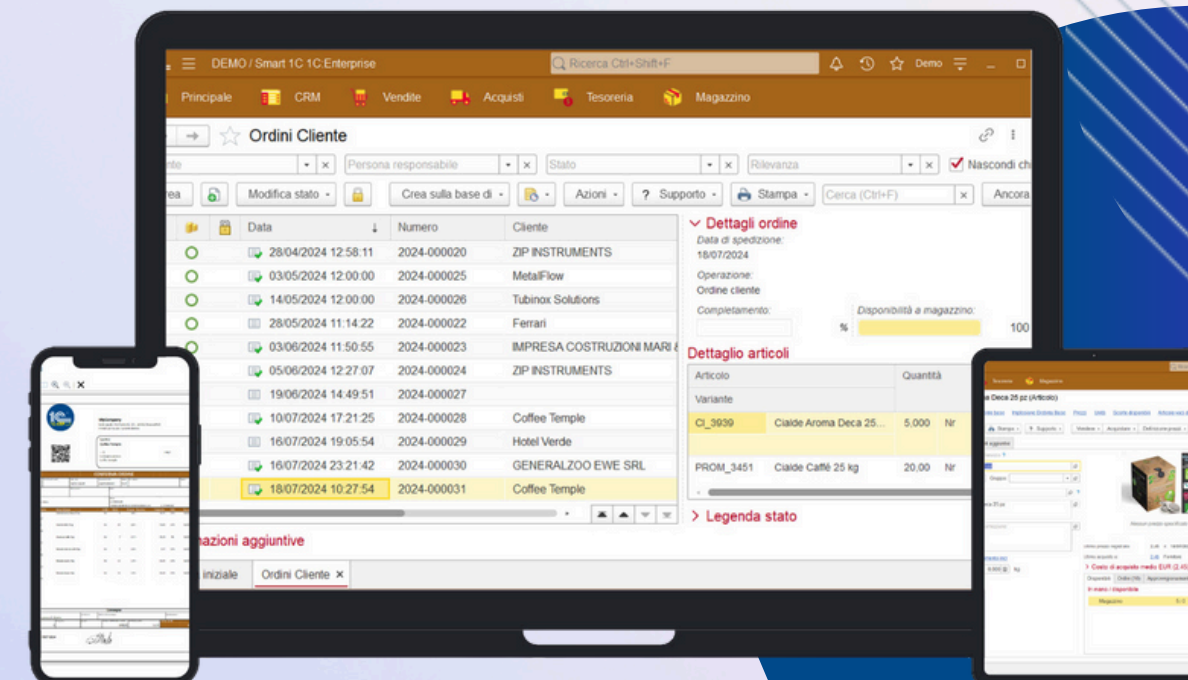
DEMO / Smart 1C 1C:Enterprise
Ricerca Ctrl+Shift+F
Demo

Principale CRM Vendite Acquisti Tesoreria Magazzino

Ordini Cliente

nte | Persona responsabile | Stato | Rilevanza | Nascondi ch

rea | Modifica stato | Crea sulla base di | Azioni | ? Supporto | Stampa | Cerca (Ctrl+F) | Ancora

| Data | Numero | Cliente |
|---|---|---|
| 28/04/2024 12:58:11 | 2024-000020 | ZIP INSTRUMENTS |
| 03/05/2024 12:00:00 | 2024-000025 | MetalFlow |
| 14/05/2024 12:00:00 | 2024-000026 | Tubinox Solutions |
| 28/05/2024 11:14:22 | 2024-000022 | Ferrari |
| 03/06/2024 11:50:55 | 2024-000023 | IMPRESA COSTRUZIONI MARI & |
| 05/06/2024 12:27:07 | 2024-000024 | ZIP INSTRUMENTS |
| 19/06/2024 14:49:51 | 2024-000027 | |
| 10/07/2024 17:21:25 | 2024-000028 | Coffee Temple |
| 16/07/2024 19:05:54 | 2024-000029 | Hotel Verde |
| 16/07/2024 23:21:42 | 2024-000030 | GENERALZOO EWE SRL |
| 18/07/2024 10:27:54 | 2024-000031 | Coffee Temple |

Dettagli ordine
Data di spedizione:
18/07/2024
Operazione:
Ordine cliente
Completamento:
Disponibilità a magazzino:
%
100

Dettaglio articoli

| Articolo | | Quantità | |
|---|---|---|---|
| Variante | | | |
| CI_3939 | Cialde Aroma Deca 25... | 5,000 | Nr |
| PROM_3451 | Cialde Caffè 25 kg | 20,00 | Nr |

Legenda stato

mazioni aggiuntive

iniziale | Ordini Cliente ×

Deca 25 pz (Articolo)
Stampa | Supporto | Vendere | Acquistare
Costo di acquisto medio EUR (2,45)
Disponibile
In mano / Disponibile
Magazzino